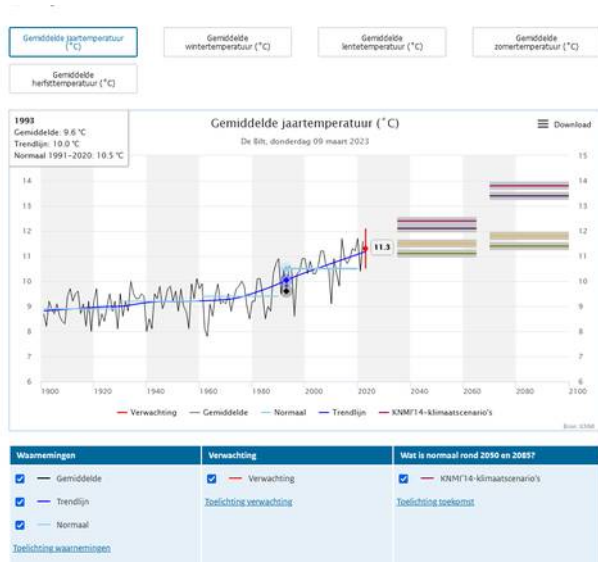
Gemiddelde jaartemperatuur (°C)

Gemiddelde wintertemperatuur (°C)

Gemiddelde lentetemperatuur (°C)

Gemiddelde zomertemperatuur (°C)

Gemiddelde herfsttemperatuur (°C)

1993
Gemiddelde: 9.6 °C
Trendlijn: 10.0 °C
Normaal 1991-2020: 10.5 °C

Gemiddelde jaartemperatuur (°C)
De Bilt, donderdag 09 maart 2023

Download

15
14
13
12
11
10
9
8
7
6

11.3

1900 1920 1940 1960 1980 2000 2020 2040 2060 2080 2100

Verwachting — Gemiddelde — Normaal — Trendlijn — KNMI'14-klimaatscenario's

Bron: KNMI

Waarnemingen
Gemiddelde
Trendlijn
Normaal
Toelichting waarnemingen

Verwachting
Verwachting
Toelichting verwachting

Wat is normaal rond 2050 en 2085?
KNMI'14-klimaatscenario's
Toelichting toekomst